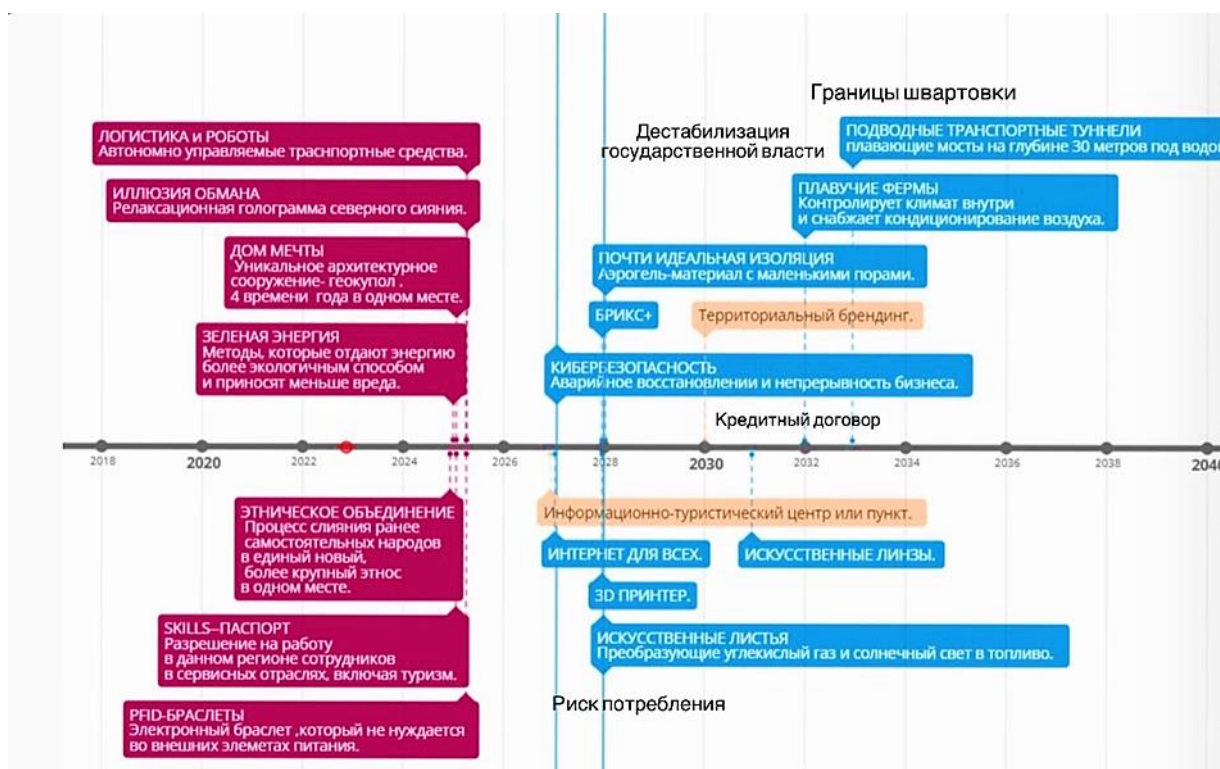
Границы швартовки

ЛОГИСТИКА и РОБОТЫ
Автономно управляемые траснпортные средства.

ИЛЛЮЗИЯ ОБМАНА
Релаксационная голограмма северного сияния.

ДОМ МЕЧТЫ
Уникальное архитектурное сооружение- геокупол .
4 времени года в одном месте.

ЗЕЛЕНАЯ ЭНЕРГИЯ
Методы, которые отдают энергию более экологичным способом и приносят меньше вреда.

Дестабилизация государственной власти

ПОДВОДНЫЕ ТРАНСПОРТНЫЕ ТУННЕЛИ
плавающие мосты на глубине 30 метров под водо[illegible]

ПЛАВУЧИЕ ФЕРМЫ
Контролирует климат внутри и снабжает кондиционирование воздуха.

ПОЧТИ ИДЕАЛЬНАЯ ИЗОЛЯЦИЯ
Аэрогель-материал с маленькими порами.

БРИКС+

Территориальный брендинг.

КИБЕРБЕЗОПАСНОСТЬ
Аварийное восстановлении и непрерывность бизнеса.

Кредитный договор

2018 2020 2022 2024 2026 2028 2030 2032 2034 2036 2038 2040

ЭТНИЧЕСКОЕ ОБЪЕДИНЕНИЕ
Процесс слияния ранее самостоятельных народов в единый новый, более крупный этнос в одном месте.

Информационно-туристический центр или пункт.

ИНТЕРНЕТ ДЛЯ ВСЕХ.

ИСКУССТВЕННЫЕ ЛИНЗЫ.

3D ПРИНТЕР.

SKILLS–ПАСПОРТ
Разрешение на работу в данном регионе сотрудников в сервисных отраслях, включая туризм.

ИСКУССТВЕННЫЕ ЛИСТЬЯ
Преобразующие углекислый газ и солнечный свет в топливо.

Риск потребления

PFID-БРАСЛЕТЫ
Электронный браслет ,который не нуждается во внешних элеметах питания.